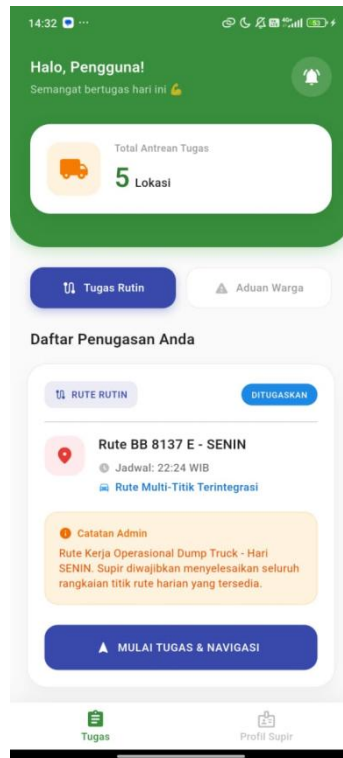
14:32

Halo, Pengguna!
Semangat bertugas hari ini 💪

Total Antrean Tugas
5 Lokasi

Tugas Rutin
Aduan Warga

Daftar Penugasan Anda

RUTE RUTIN
DITUGASKAN

Rute BB 8137 E - SENIN
Jadwal: 22:24 WIB
Rute Multi-Titik Terintegrasi

Catatan Admin
Rute Kerja Operasional Dump Truck - Hari SENIN. Supir diwajibkan menyelesaikan seluruh rangkaian titik rute harian yang tersedia.

MULAI TUGAS & NAVIGASI

Tugas
Profil Supir